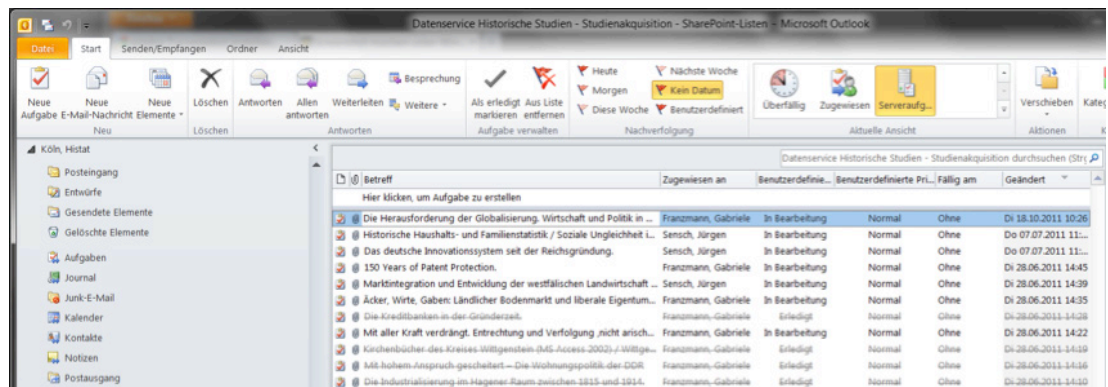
Datenservice Historische Studien - Studienakquisition - SharePoint-Listen - Microsoft Outlook

Datei | Start | Senden/Empfangen | Ordner | Ansicht

Neue Aufgabe | Neue E-Mail-Nachricht | Neue Elemente | Löschen | Antworten | Allen antworten | Weiterleiten | Besprechung | Weitere | Als erledigt markieren | Aus Liste entfernen | Heute | Morgen | Diese Woche | Nächste Woche | Kein Datum | Benutzerdefiniert | Überfällig | Zugewiesen | Serveraufg... | Verschieben | Kateg

Neu | Löschen | Antworten | Aufgabe verwalten | Nachverfolgung | Aktuelle Ansicht | Aktionen

Köln, Histat
Posteingang
Entwürfe
Gesendete Elemente
Gelöschte Elemente
Aufgaben
Journal
Junk-E-Mail
Kalender
Kontakte
Notizen
Postausgang

Datenservice Historische Studien - Studienakquisition durchsuchen (Str

| Betreff | Zugewiesen an | Benutzerdefinie... | Benutzerdefinierte Pri... | Fällig am | Geändert |
|---|---|---|---|---|---|
| Hier klicken, um Aufgabe zu erstellen | | | | | |
| Die Herausforderung der Globalisierung. Wirtschaft und Politik in ... | Franzmann, Gabriele | In Bearbeitung | Normal | Ohne | Di 18.10.2011 10:26 |
| Historische Haushalts- und Familienstatistik / Soziale Ungleichheit i... | Sensch, Jürgen | In Bearbeitung | Normal | Ohne | Do 07.07.2011 11:... |
| Das deutsche Innovationssystem seit der Reichsgründung. | Sensch, Jürgen | In Bearbeitung | Normal | Ohne | Do 07.07.2011 11:... |
| 150 Years of Patent Protection. | Franzmann, Gabriele | In Bearbeitung | Normal | Ohne | Di 28.06.2011 14:45 |
| Marktintegration und Entwicklung der westfälischen Landwirtschaft ... | Sensch, Jürgen | In Bearbeitung | Normal | Ohne | Di 28.06.2011 14:39 |
| Äcker, Wirte, Gaben: Ländlicher Bodenmarkt und liberale Eigentum... | Franzmann, Gabriele | In Bearbeitung | Normal | Ohne | Di 28.06.2011 14:35 |
| Die Kreditbanken in der Gründerzeit. | Franzmann, Gabriele | Erledigt | Normal | Ohne | Di 28.06.2011 14:28 |
| Mit aller Kraft verdrängt. Entrechtung und Verfolgung ,nicht arisch... | Franzmann, Gabriele | In Bearbeitung | Normal | Ohne | Di 28.06.2011 14:22 |
| Kirchenbücher des Kreises Wittgenstein (MS Access 2002) / Wittge... | Franzmann, Gabriele | Erledigt | Normal | Ohne | Di 28.06.2011 14:19 |
| Mit hohem Anspruch gescheitert – Die Wohnungspolitik der DDR | Franzmann, Gabriele | Erledigt | Normal | Ohne | Di 28.06.2011 14:16 |
| Die Industrialisierung im Hagener Raum zwischen 1815 und 1914. | Franzmann, Gabriele | Erledigt | Normal | Ohne | Di 28.06.2011 14:10 |